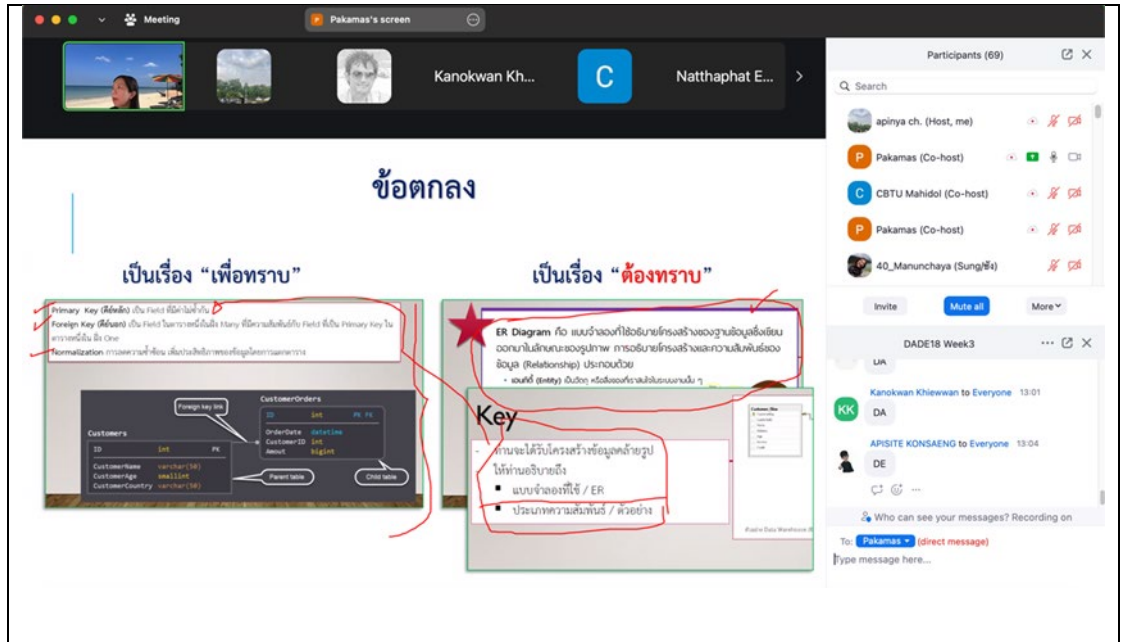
Meeting

Pakamas's screen

Kanokwan Kh...

C

Natthaphat E...

Participants (69)

Search

apinya ch. (Host, me)

Pakamas (Co-host)

CBTU Mahidol (Co-host)

Pakamas (Co-host)

40_Manunchaya (Sung/ซัง)

Invite

Mute all

More

DADE18 Week3

DA

Kanokwan Khiewwan to Everyone 13:01

DA

APISITE KONSAENG to Everyone 13:04

DE

Who can see your messages? Recording on

To: Pakamas (direct message)

Type message here...

ข้อตกลง

เป็นเรื่อง "เพื่อทราบ"

เป็นเรื่อง "ต้องทราบ"

Primary Key (คีย์หลัก) เป็น Field ที่มีค่าไม่ซ้ำกัน

Foreign Key (คีย์นอก) เป็น Field ในตารางหนึ่งในฝั่ง Many ที่มีความสัมพันธ์กับ Field ที่เป็น Primary Key ใน ตารางหนึ่งใน ฝั่ง One

Normalization การลดความซ้ำซ้อน เพิ่มประสิทธิภาพของข้อมูลโครงการตาราง

CustomerOrders

Foreign key link

ID int PK FK

OrderDate datetime

CustomerID int

Amout bigint

Customers

ID int PK

CustomerName varchar(50)

CustomerAge smallint

CustomerCountry varchar(50)

Parent table

Child table

ER Diagram คือ แบบจำลองที่ใช้อธิบายโครงสร้างของฐานข้อมูลซึ่งเขียนออกมาในลักษณะของรูปภาพ การอธิบายโครงสร้างและความสัมพันธ์ของข้อมูล (Relationship) ประกอบด้วย

• เอนทิตี้ (Entity) เป็นวัตถุ หรือสิ่งของที่เราสนใจในระบบงานนั้น ๆ

Key

ท่านจะได้รับโครงสร้างข้อมูลคล้ายรูป ให้ท่านอธิบายถึง

■ แบบจำลองที่ใช้ / ER

■ ประเภทความสัมพันธ์ / ตัวอย่าง